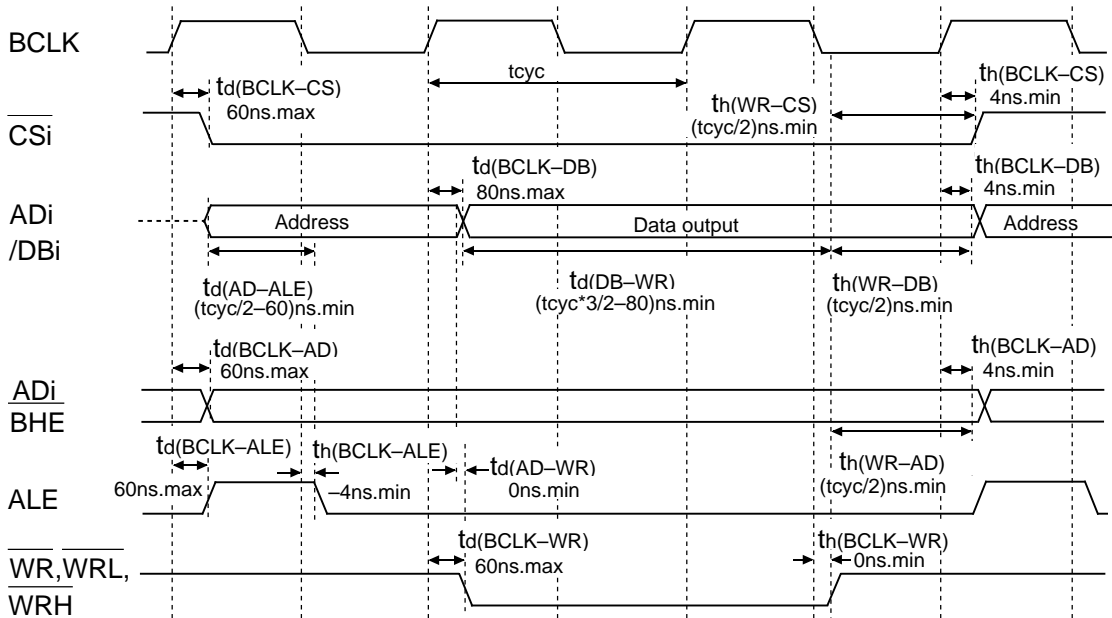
BCLK

$t_{d(BCLK-CS)}$
60ns.max

tcyc

$t_{h(BCLK-CS)}$
4ns.min

$t_{h(WR-CS)}$
(tcyc/2)ns.min

$\overline{CSi}$

$t_{d(BCLK-DB)}$
80ns.max

$t_{h(BCLK-DB)}$
4ns.min

ADi
/DBi

Address

Data output

Address

$t_{d(AD-ALE)}$
(tcyc/2–60)ns.min

$t_{d(DB-WR)}$
(tcyc*3/2–80)ns.min

$t_{h(WR-DB)}$
(tcyc/2)ns.min

$t_{d(BCLK-AD)}$
60ns.max

$t_{h(BCLK-AD)}$
4ns.min

$\overline{ADi}$
BHE

$t_{d(BCLK-ALE)}$
60ns.max

$t_{h(BCLK-ALE)}$
–4ns.min

$t_{d(AD-WR)}$
0ns.min

$t_{h(WR-AD)}$
(tcyc/2)ns.min

ALE

$t_{d(BCLK-WR)}$
60ns.max

$t_{h(BCLK-WR)}$
0ns.min

$\overline{WR}$,$\overline{WRL}$,
$\overline{WRH}$